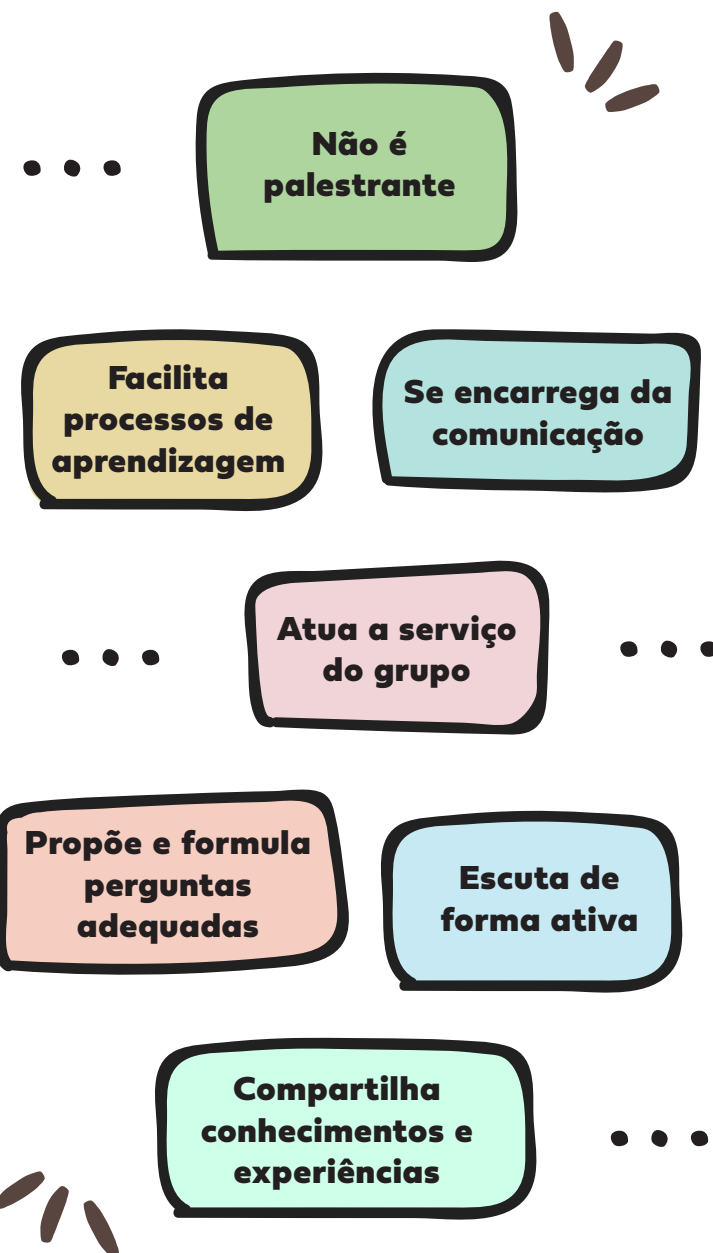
Não é palestrante

Facilita processos de aprendizagem

Se encarrega da comunicação

Atua a serviço do grupo

Propõe e formula perguntas adequadas

Escuta de forma ativa

Compartilha conhecimentos e experiências